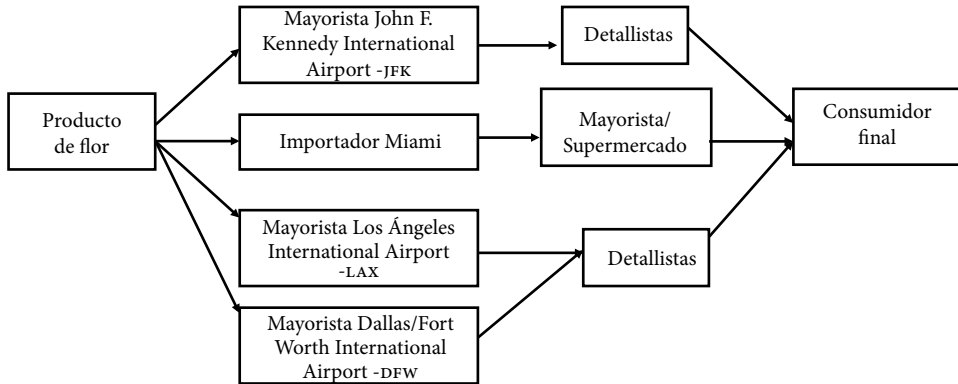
Producto de flor

Mayorista John F. Kennedy International Airport -JFK

Importador Miami

Mayorista Los Ángeles International Airport -LAX

Mayorista Dallas/Fort Worth International Airport -DFW

Detallistas

Mayorista/ Supermercado

Detallistas

Consumidor final